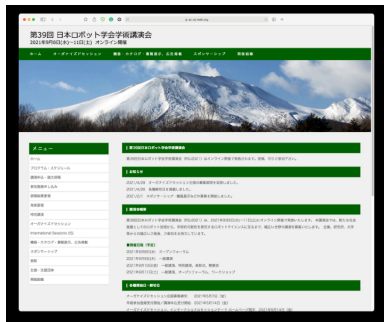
第39回 日本ロボット学会学術講演会
2021年9月8日(水)～11日(土) オンライン開催

ホーム　オーガナイズドセッション　展示・カタログ・書籍展示、広告募集　スポンサーシップ　問合せ先

メニュー
ホーム
プログラム・スケジュール
講演申込・論文投稿
参加登録申し込み
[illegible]
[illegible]
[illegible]
オーガナイズドセッション
International Sessions (IS)
展示・カタログ・書籍展示、広告募集
スポンサーシップ
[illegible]
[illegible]
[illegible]

第39回日本ロボット学会学術講演会
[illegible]

お知らせ
2021/6/28 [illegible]
2021/5/28 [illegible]
2021/5/21 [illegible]

開催概要
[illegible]

重要日程（予定）
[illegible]

各種問合せ・連絡先
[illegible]